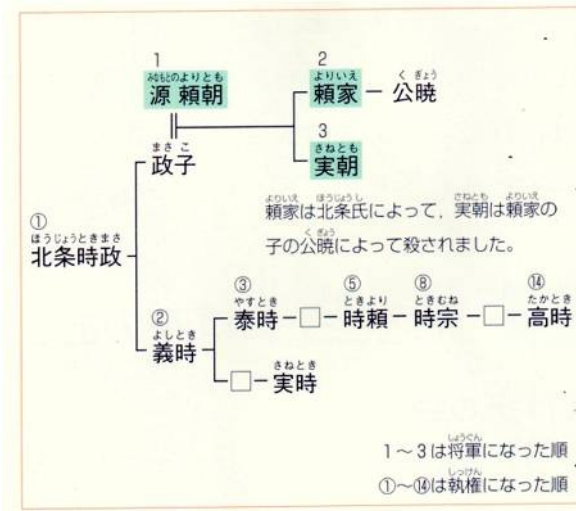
1
みなもとのよりとも
源 頼朝

2
よりいえ
頼家 — 公暁
くぎょう

3
さねとも
実朝

まさこ
政子

①
ほうじょうときまさ
北条時政

よりいえ ほうじょうし さねとも よりいえ
頼家は北条氏によって，実朝は頼家の子の公暁によって殺されました。
くぎょう

②
よしとき
義時

③ やすとき 泰時 — □ — ⑤ ときより 時頼 — ⑧ ときむね 時宗 — □ — ⑭ たかとき 高時

□ — さねとき 実時

1～3は将軍になった順
しょうぐん

①～⑭は執権になった順
しっけん